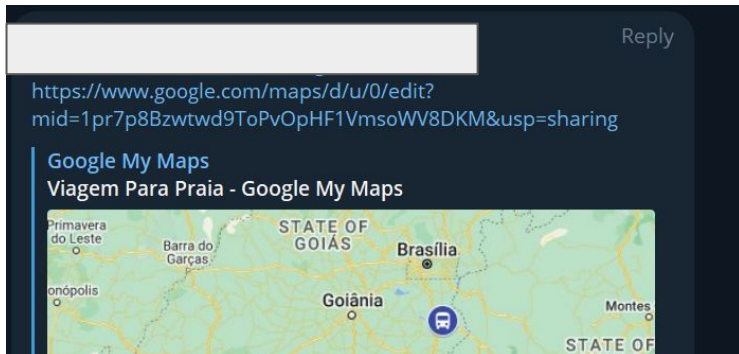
Reply

https://www.google.com/maps/d/u/0/edit?mid=1pr7p8Bzwtwd9ToPvOpHF1VmsoWV8DKM&usp=sharing

Google My Maps
Viagem Para Praia - Google My Maps

Primavera do Leste
Barra do Garças
STATE OF GOIÁS
Brasília
onópolis
Goiânia
Montes
STATE OF